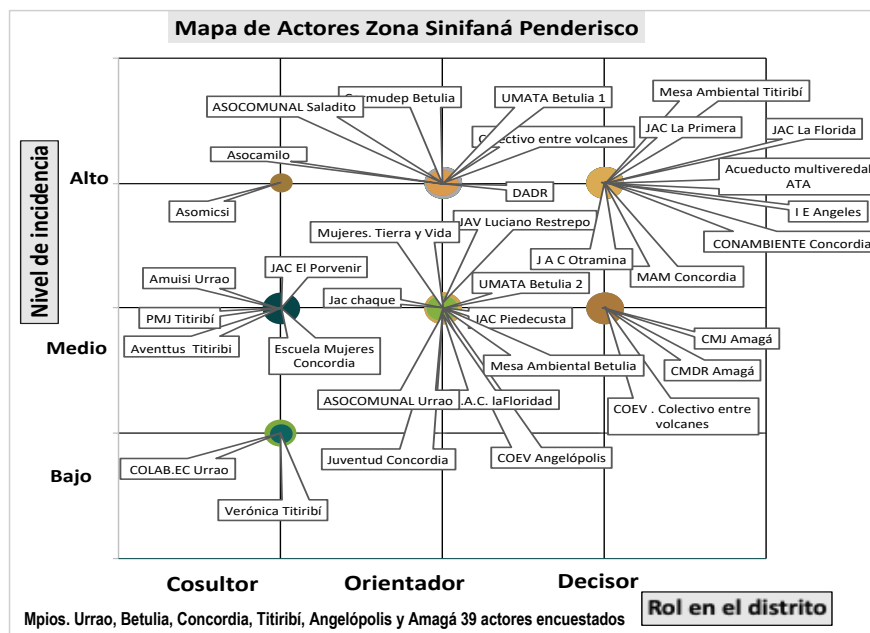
Mapa de Actores Zona Sinifaná Penderisco

Nivel de incidencia

Alto

Medio

Bajo

ASOCOMUNAL Saladito
Cormudep Betulia
UMATA Betulia 1
Mesa Ambiental Titiribí
Colectivo entre volcanes
JAC La Primera
JAC La Florida
Asocamilo
Acueducto multiveredal ATA
DADR
Asomicsi
I E Angeles
JAV Luciano Restrepo
Mujeres. Tierra y Vida
CONAMBIENTE Concordia
J A C Otramina
JAC El Porvenir
Amuisi Urrao
MAM Concordia
UMATA Betulia 2
Jac chaque
PMJ Titiribí
JAC Piedecusta
CMJ Amagá
Aventtus Titiribi
Escuela Mujeres Concordia
CMDR Amagá
Mesa Ambiental Betulia
ASOCOMUNAL Urrao
J.A.C. laFloridad
COEV . Colectivo entre volcanes
Juventud Concordia
COEV Angelópolis
COLAB.EC Urrao
Verónica Titiribí

Cosultor
Orientador
Decisor
Rol en el distrito

Mpios. Urrao, Betulia, Concordia, Titiribí, Angelópolis y Amagá 39 actores encuestados